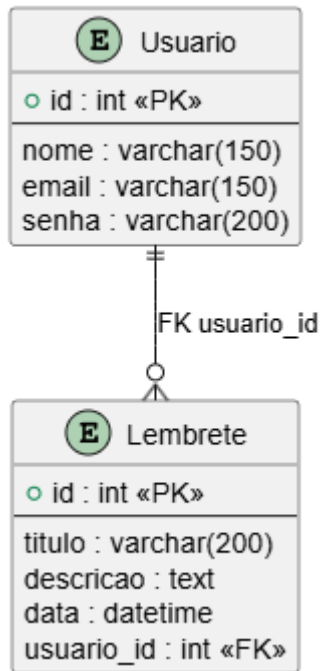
E Usuario

id : int «PK»

nome : varchar(150)
email : varchar(150)
senha : varchar(200)

FK usuario_id

E Lembrete

id : int «PK»

titulo : varchar(200)
descricao : text
data : datetime
usuario_id : int «FK»